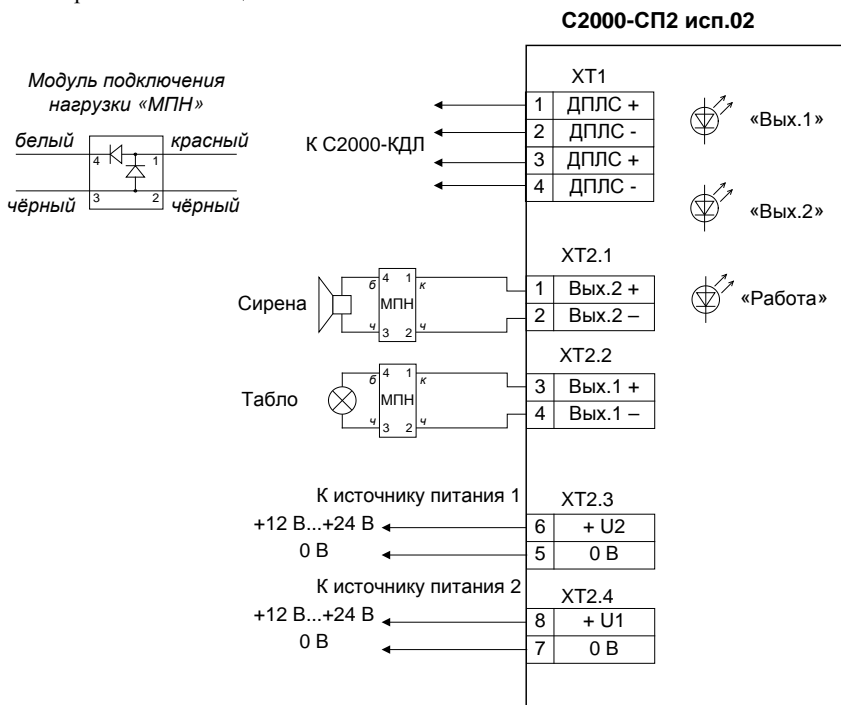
С2000-СП2 исп.02

Модуль подключения нагрузки «МПН»

белый
красный
чёрный
чёрный
4
1
3
2

К С2000-КДЛ

XT1

| 1 | ДПЛС + |
|---|---|
| 2 | ДПЛС - |
| 3 | ДПЛС + |
| 4 | ДПЛС - |

«Вых.1»
«Вых.2»

XT2.1

| 1 | Вых.2 + |
|---|---|
| 2 | Вых.2 – |

«Работа»

Сирена
б 4 1 к
МПН
ч 3 2 ч

XT2.2

| 3 | Вых.1 + |
|---|---|
| 4 | Вых.1 – |

Табло
б 4 1 к
МПН
ч 3 2 ч

К источнику питания 1
+12 В...+24 В
0 В

XT2.3

| 6 | + U2 |
|---|---|
| 5 | 0 В |

К источнику питания 2
+12 В...+24 В
0 В

XT2.4

| 8 | + U1 |
|---|---|
| 7 | 0 В |